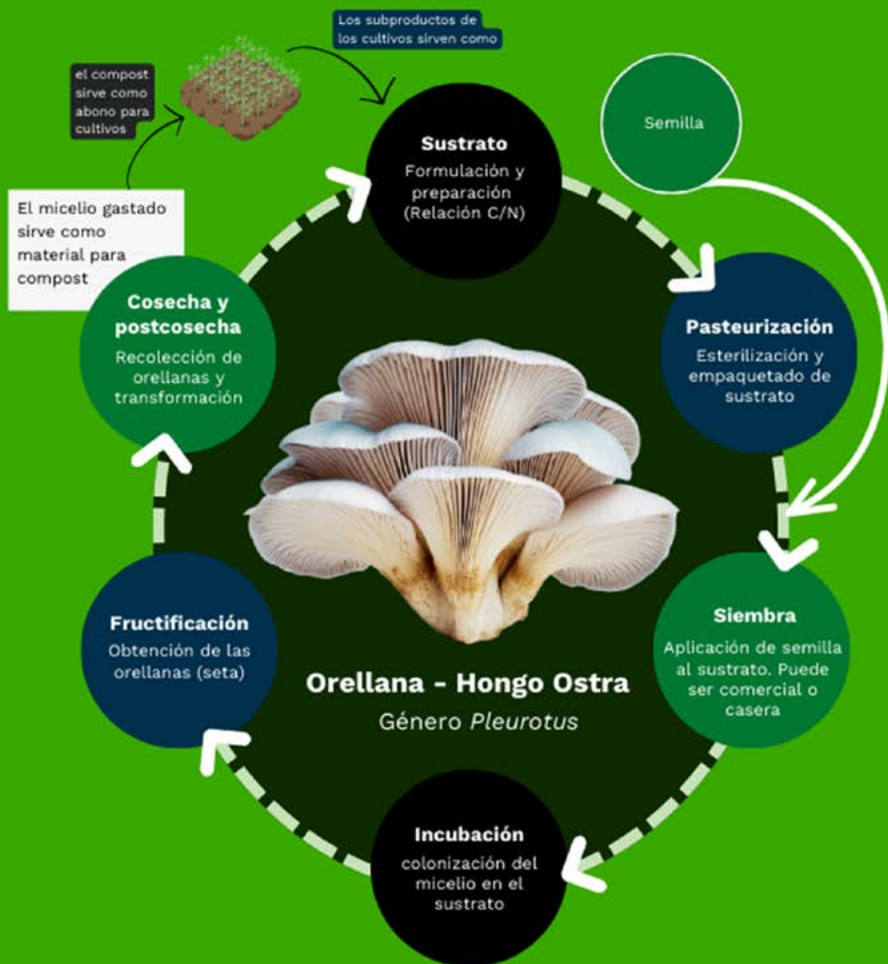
Los subproductos de los cultivos sirven como

el compost sirve como abono para cultivos

Semilla

Sustrato
Formulación y preparación (Relación C/N)

El micelio gastado sirve como material para compost

Cosecha y postcosecha
Recolección de orellanas y transformación

Pasteurización
Esterilización y empaquetado de sustrato

Fructificación
Obtención de las orellanas (seta)

Orellana - Hongo Ostra
Género *Pleurotus*

Siembra
Aplicación de semilla al sustrato. Puede ser comercial o casera

Incubación
colonización del micelio en el sustrato